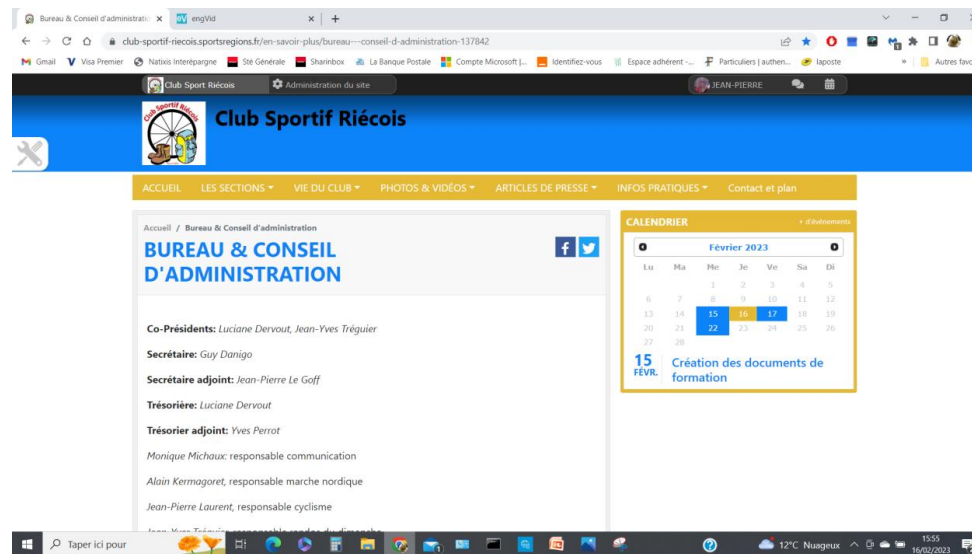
Bureau & Conseil d'administratio ×
engVid ×
+

club-sportif-riecois.sportsregions.fr/en-savoir-plus/bureau---conseil-d-administration-137842

Gmail | Visa Premier | Natixis Interépargne | Sté Générale | Sharinbox | La Banque Postale | Compte Microsoft |... | Identifiez-vous | Espace adhérent -... | Particuliers | authen... | laposte | » | Autres favo

Club Sport Riécois | Administration du site | JEAN-PIERRE

Club Sportif Riécois

Club Sportif Riécois

ACCUEIL | LES SECTIONS ▾ | VIE DU CLUB ▾ | PHOTOS & VIDÉOS ▾ | ARTICLES DE PRESSE ▾ | INFOS PRATIQUES ▾ | Contact et plan

Accueil / Bureau & Conseil d'administration

BUREAU & CONSEIL D'ADMINISTRATION

Co-Présidents: Luciane Dervout, Jean-Yves Tréguier

Secrétaire: Guy Danigo

Secrétaire adjoint: Jean-Pierre Le Goff

Trésorière: Luciane Dervout

Trésorier adjoint: Yves Perrot

Monique Michaux: responsable communication

Alain Kermagoret, responsable marche nordique

Jean-Pierre Laurent, responsable cyclisme

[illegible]

CALENDRIER + d'événements

Février 2023

| Lu | Ma | Me | Je | Ve | Sa | Di |
|---|---|---|---|---|---|---|
| | | 1 | 2 | 3 | 4 | 5 |
| 6 | 7 | 8 | 9 | 10 | 11 | 12 |
| 13 | 14 | 15 | 16 | 17 | 18 | 19 |
| 20 | 21 | 22 | 23 | 24 | 25 | 26 |
| 27 | 28 | | | | | |

15 FÉVR. Création des documents de formation

Taper ici pour

12°C Nuageux 15:55 16/02/2023